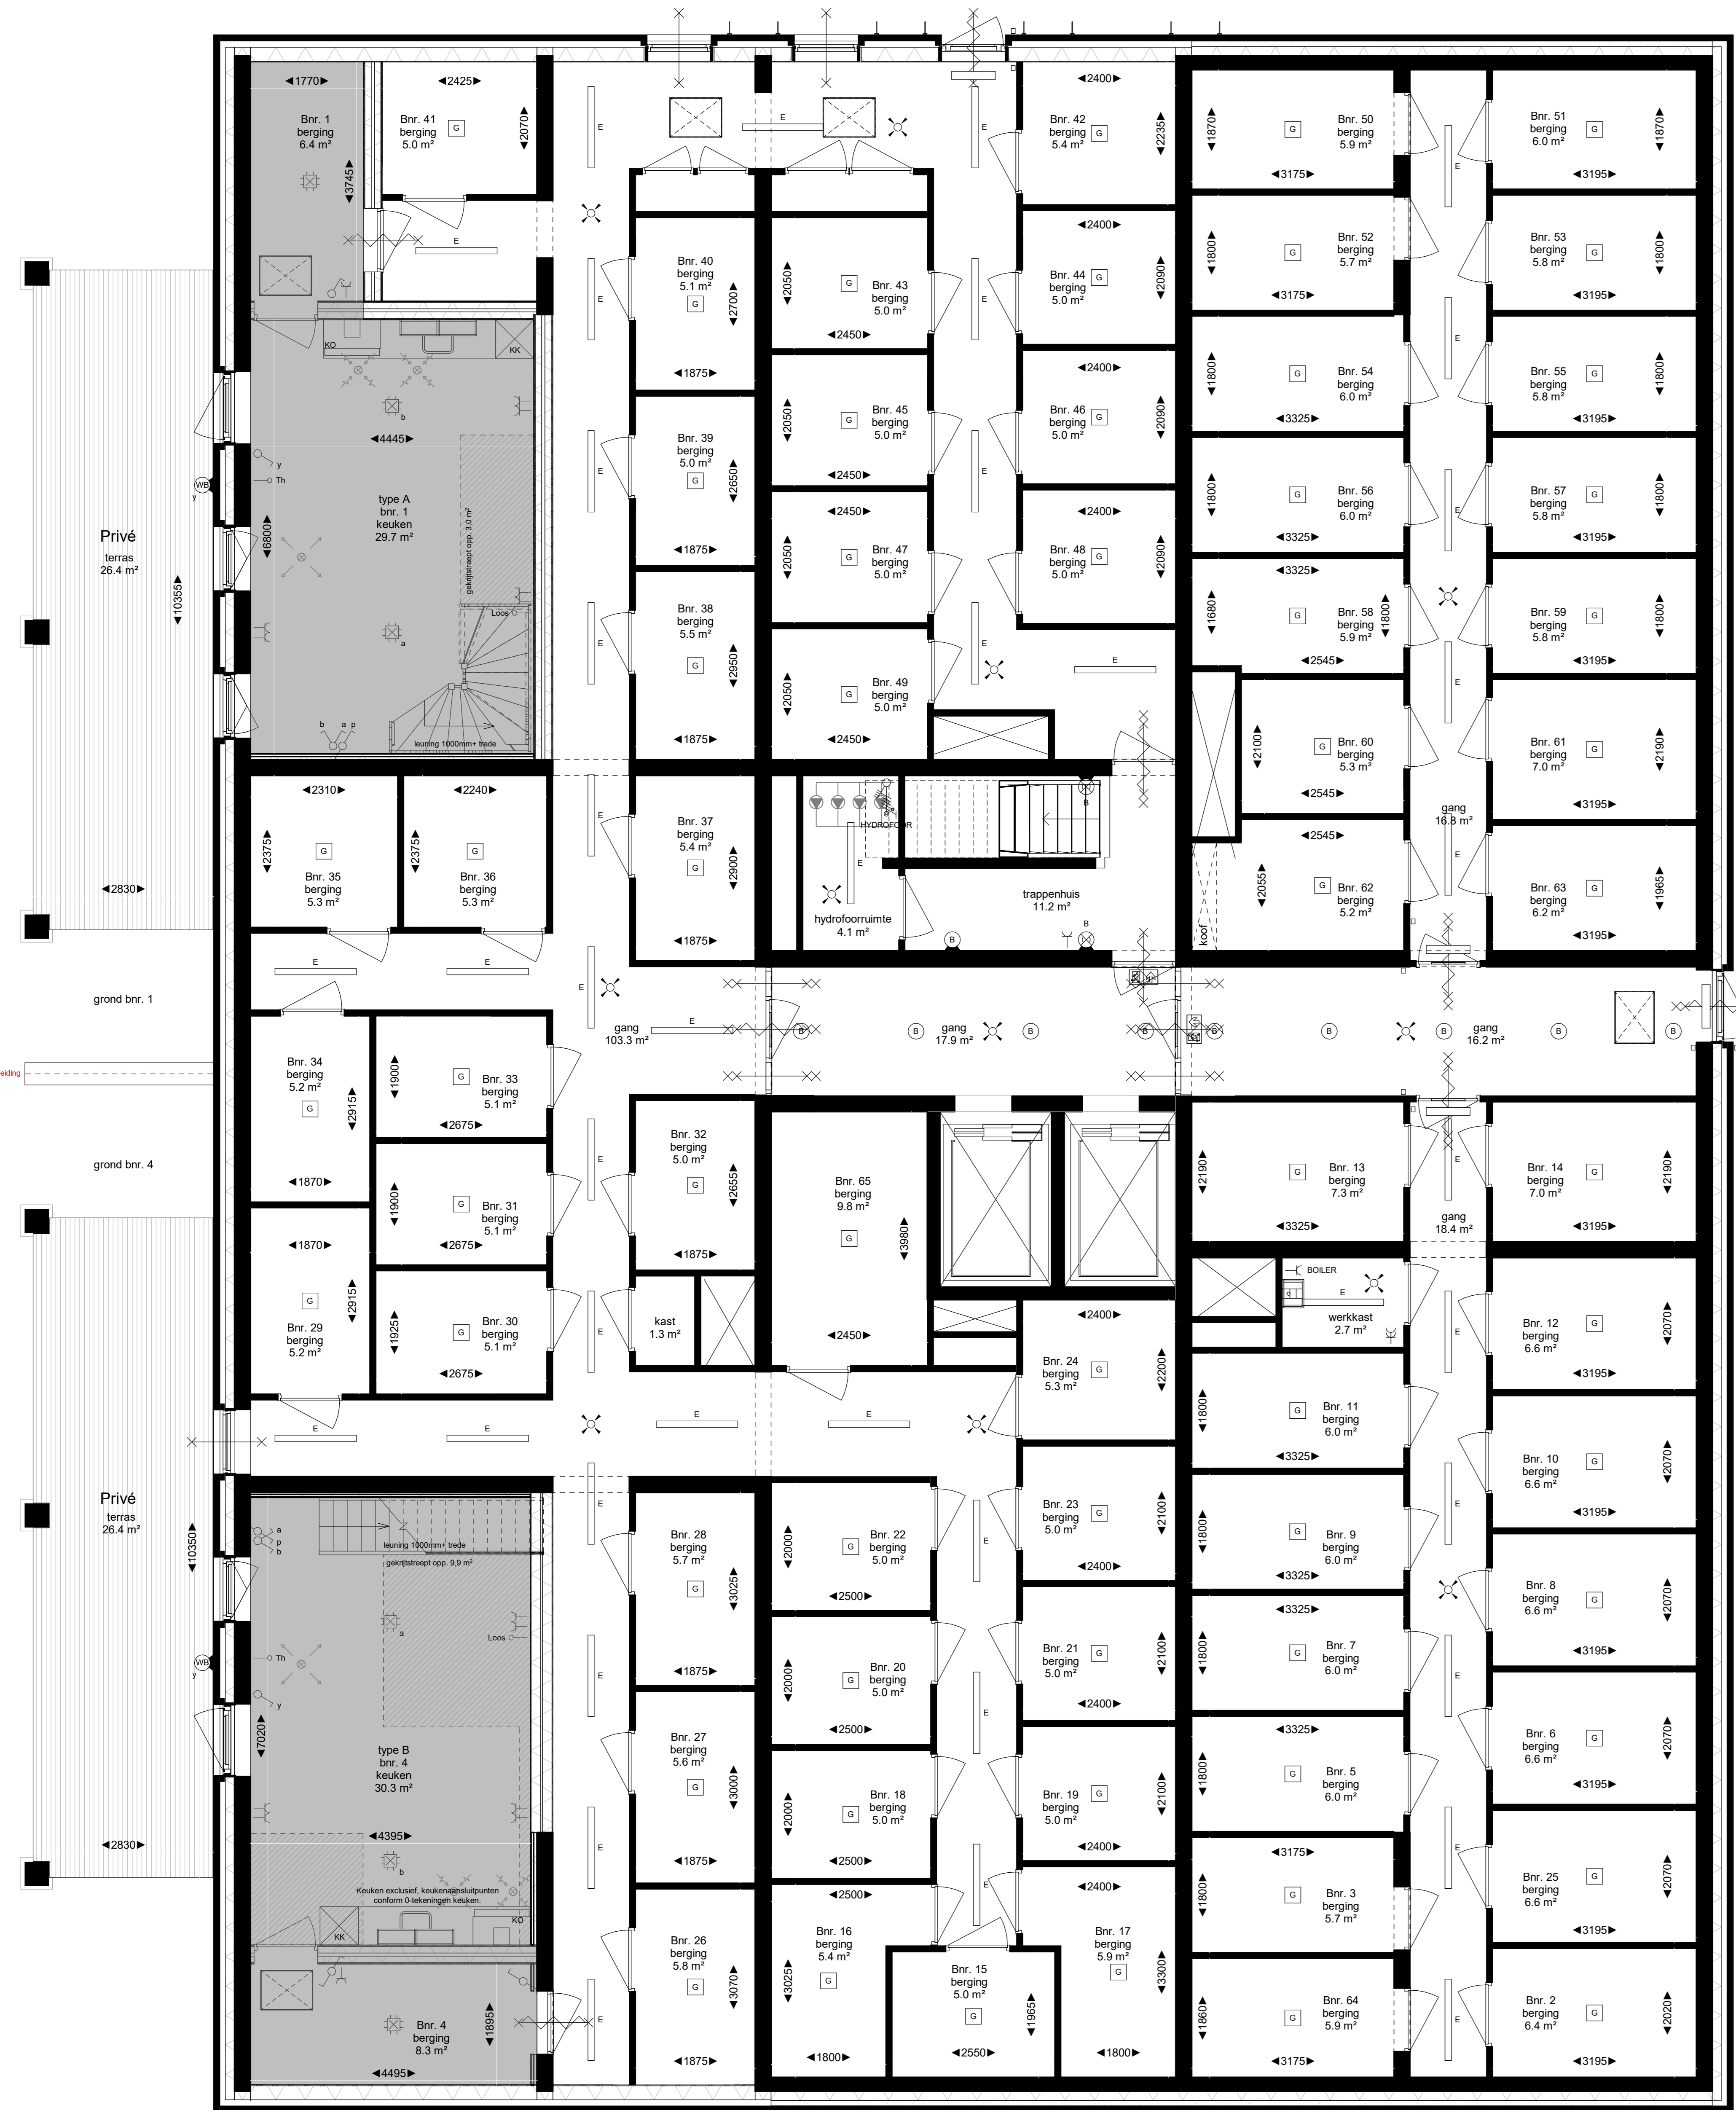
1770
Bnr. 1
berging
6.4 m²
3745

2425
Bnr. 41
berging
5.0 m²
2070

KO
KK
4445
type A
bnr. 1
keuken
29.7 m²
6800
gekrijtstreept opp. 3,0 m²
Loos
leuning 1000mm+ trede
Th
WB

Privé
terras
26.4 m²
10355
2830

Bnr. 40
berging
5.1 m²
2700
1875

Bnr. 39
berging
5.0 m²
2650
1875

Bnr. 38
berging
5.5 m²
2950
1875

Bnr. 43
berging
5.0 m²
2050
2450

Bnr. 45
berging
5.0 m²
2050
2450

Bnr. 47
berging
5.0 m²
2050
2450

Bnr. 49
berging
5.0 m²
2050
2450

2400
Bnr. 42
berging
5.4 m²
2235

2400
Bnr. 44
berging
5.0 m²
2090

2400
Bnr. 46
berging
5.0 m²
2090

2400
Bnr. 48
berging
5.0 m²
2090

Bnr. 50
berging
5.9 m²
1870
3175

Bnr. 51
berging
6.0 m²
1870
3195

Bnr. 52
berging
5.7 m²
1800
3175

Bnr. 53
berging
5.8 m²
1800
3195

Bnr. 54
berging
6.0 m²
1800
3325

Bnr. 55
berging
5.8 m²
1800
3195

Bnr. 56
berging
6.0 m²
1800
3325

Bnr. 57
berging
5.8 m²
1800
3195

3325
Bnr. 58
berging
5.9 m²
1680
1800
2545

Bnr. 59
berging
5.8 m²
1800
3195

Bnr. 60
berging
5.3 m²
2100
2545

Bnr. 61
berging
7.0 m²
2190
3195

gang
16.8 m²

2545
Bnr. 62
berging
5.2 m²
2055
koof

Bnr. 63
berging
6.2 m²
1965
3195

2310
Bnr. 35
berging
5.3 m²
2375

2240
Bnr. 36
berging
5.3 m²
2375

Bnr. 37
berging
5.4 m²
2900
1875

HYDROFOOR
hydrofoorruimte
4.1 m²

trappenhuis
11.2 m²

grond bnr. 1
eiding
grond bnr. 4

gang
103.3 m²
gang
17.9 m²
gang
16.2 m²

Bnr. 34
berging
5.2 m²
2915
1870

Bnr. 33
berging
5.1 m²
1900
2675

Bnr. 31
berging
5.1 m²
1900
2675

1870
Bnr. 29
berging
5.2 m²
2915

Bnr. 30
berging
5.1 m²
1925
2675

Bnr. 32
berging
5.0 m²
2655
1875

kast
1.3 m²

Bnr. 65
berging
9.8 m²
3980
2450

2400
Bnr. 24
berging
5.3 m²
2200

Bnr. 13
berging
7.3 m²
2190
3325

gang
18.4 m²

Bnr. 14
berging
7.0 m²
2190
3195

BOILER
werkkast
2.7 m²

Bnr. 12
berging
6.6 m²
2070
3195

Bnr. 11
berging
6.0 m²
1800
3325

Bnr. 10
berging
6.6 m²
2070
3195

Bnr. 9
berging
6.0 m²
1800
3325

Bnr. 8
berging
6.6 m²
2070
3195

3325
Bnr. 7
berging
6.0 m²
1800

3325
Bnr. 5
berging
6.0 m²
1800

Bnr. 6
berging
6.6 m²
2070
3195

3175
Bnr. 3
berging
5.7 m²
1800

Bnr. 25
berging
6.6 m²
2070
3195

Bnr. 64
berging
5.9 m²
1860
3175

Bnr. 2
berging
6.4 m²
2020
3195

Privé
terras
26.4 m²
10350
2830

leuning 1000mm+ trede
gekrijtstreept opp. 9,9 m²
Loos
type B
bnr. 4
keuken
30.3 m²
7020
4395
Keuken exclusief, keukenaansluitpunten conform 0-tekeningen keuken.
KK
KO
Bnr. 4
berging
8.3 m²
1895
4495

Bnr. 28
berging
5.7 m²
3025
1875

Bnr. 27
berging
5.6 m²
3000
1875

Bnr. 26
berging
5.8 m²
3070
1875

Bnr. 22
berging
5.0 m²
2000
2500

Bnr. 20
berging
5.0 m²
2000
2500

Bnr. 18
berging
5.0 m²
2000
2500

2500
Bnr. 16
berging
5.4 m²
3025
1800

Bnr. 15
berging
5.0 m²
1965
2550

Bnr. 23
berging
5.0 m²
2100
2400

Bnr. 21
berging
5.0 m²
2100
2400

Bnr. 19
berging
5.0 m²
2100
2400

2400
Bnr. 17
berging
5.9 m²
3300
1800